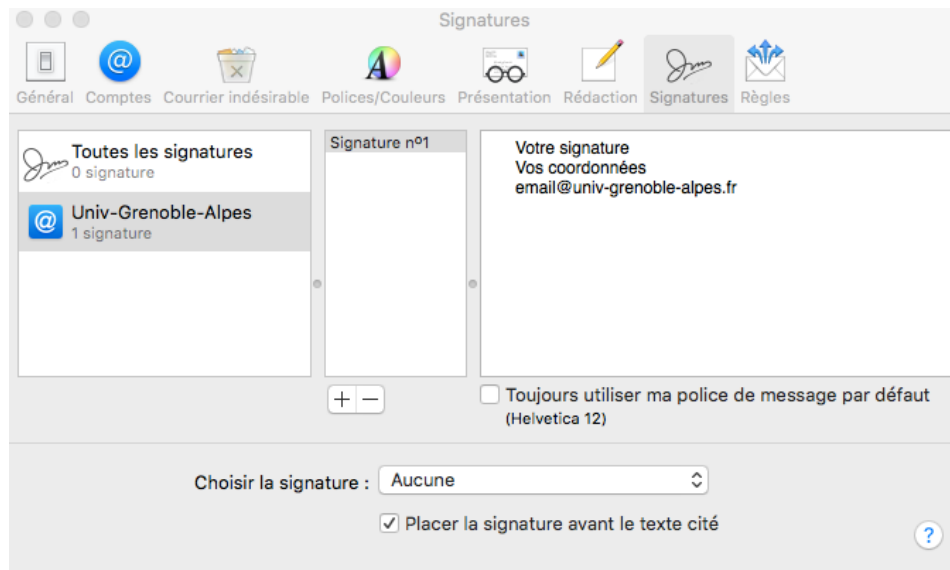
Signatures

Général Comptes Courrier indésirable Polices/Couleurs Présentation Rédaction Signatures Règles

Toutes les signatures
0 signature

Univ-Grenoble-Alpes
1 signature

Signature nº1

Votre signature
Vos coordonnées
email@univ-grenoble-alpes.fr

+ −

Toujours utiliser ma police de message par défaut
(Helvetica 12)

Choisir la signature : Aucune

Placer la signature avant le texte cité

?